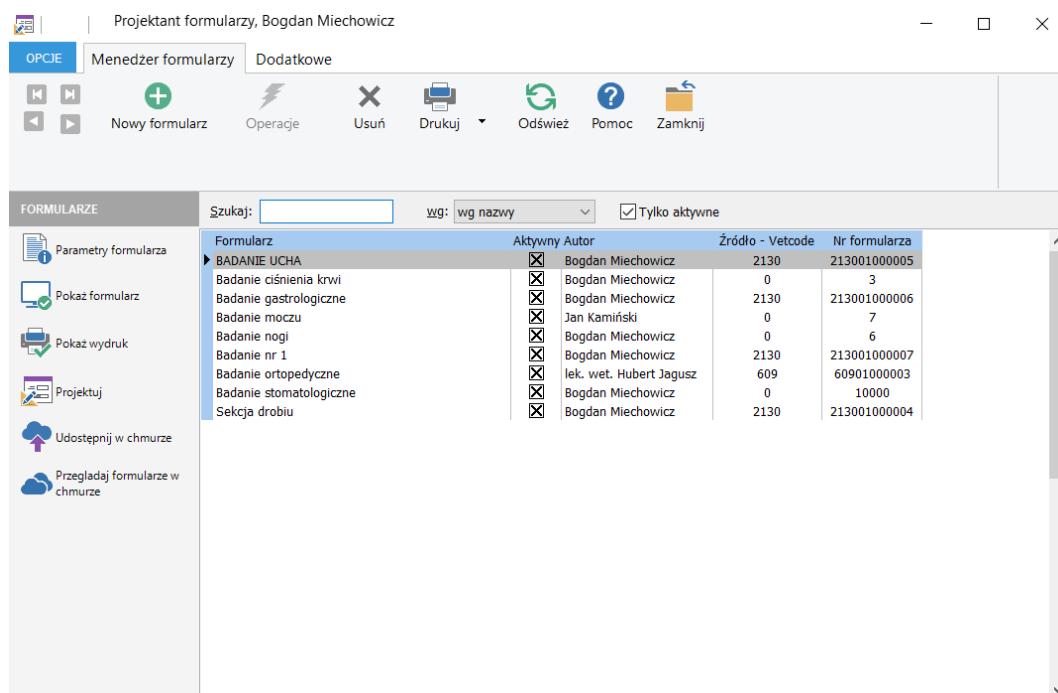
Projektant formularzy, Bogdan Miechowicz

OPCJE
Menedżer formularzy
Dodatkowe

Nowy formularz
Operacje
Usuń
Drukuj
Odśwież
Pomoc
Zamknij

FORMULARZE
Parametry formularza
Pokaż formularz
Pokaż wydruk
Projektuj
Udostępnij w chmurze
Przegladaj formularze w chmurze

Szukaj:
wg: wg nazwy
Tylko aktywne

| Formularz | Aktywny | Autor | Źródło - Vetcode | Nr formularza |
|---|---|---|---|---|
| BADANIE UCHA | ☒ | Bogdan Miechowicz | 2130 | 213001000005 |
| Badanie ciśnienia krwi | ☒ | Bogdan Miechowicz | 0 | 3 |
| Badanie gastrologiczne | ☒ | Bogdan Miechowicz | 2130 | 213001000006 |
| Badanie moczu | ☒ | Jan Kamiński | 0 | 7 |
| Badanie nogi | ☒ | Bogdan Miechowicz | 0 | 6 |
| Badanie nr 1 | ☒ | Bogdan Miechowicz | 2130 | 213001000007 |
| Badanie ortopedyczne | ☒ | lek. wet. Hubert Jagusz | 609 | 60901000003 |
| Badanie stomatologiczne | ☒ | Bogdan Miechowicz | 0 | 10000 |
| Sekcja drobiu | ☒ | Bogdan Miechowicz | 2130 | 213001000004 |